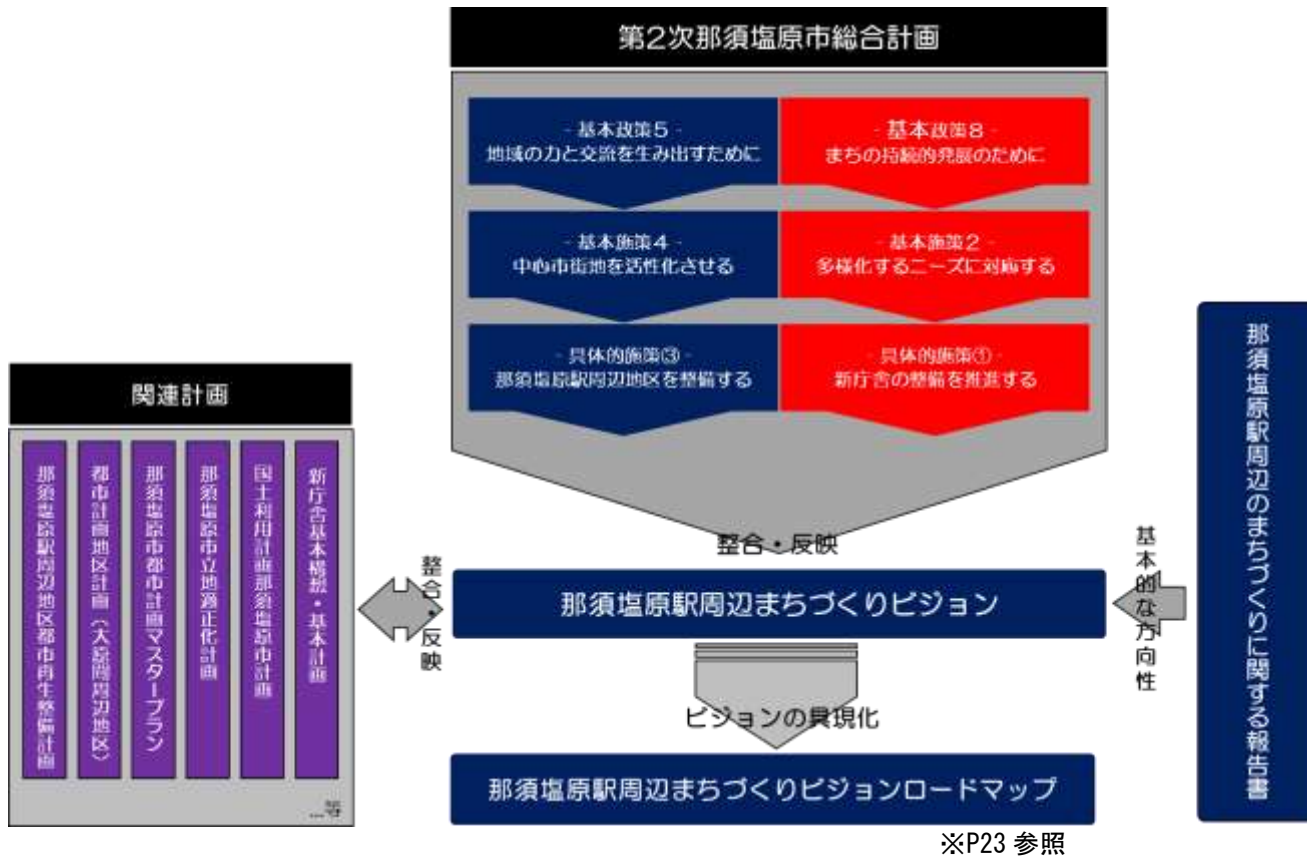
第2次那須塩原市総合計画

- 基本政策５ -
地域の力と交流を生み出すために

- 基本政策８ -
まちの持続的発展のために

- 基本施策４ -
中心市街地を活性化させる

- 基本施策２ -
多様化するニーズに対応する

- 具体的施策③ -
那須塩原駅周辺地区を整備する

- 具体的施策① -
新庁舎の整備を推進する

関連計画

那須塩原駅周辺地区都市再生整備計画

都市計画地区計画（大原間周辺地区）

那須塩原市都市計画マスタープラン

那須塩原市立地適正化計画

国土利用計画那須塩原市計画

新庁舎基本構想・基本計画

…等

整合・反映

整合・反映

那須塩原駅周辺まちづくりビジョン

基本的な方向性

那須塩原駅周辺のまちづくりに関する報告書

ビジョンの具現化

那須塩原駅周辺まちづくりビジョンロードマップ

※P23 参照